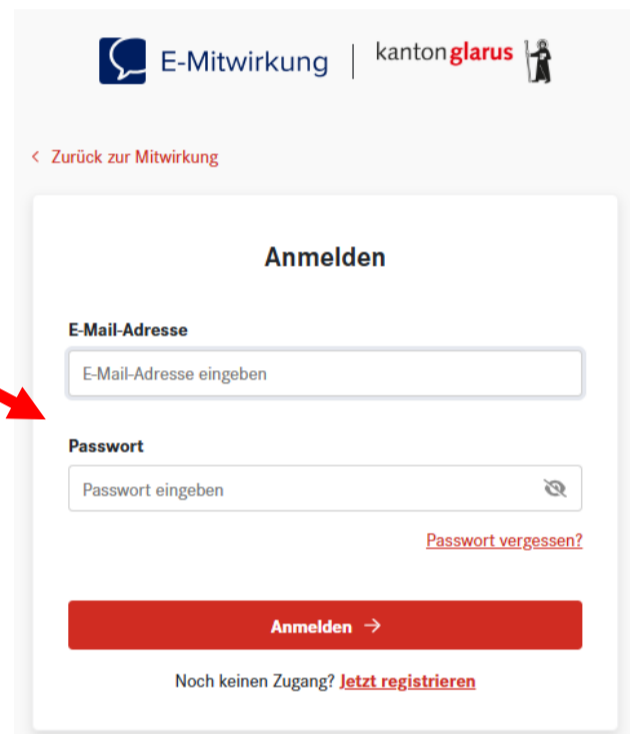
E-Mitwirkung | kanton glarus

< Zurück zur Mitwirkung

Anmelden

E-Mail-Adresse

E-Mail-Adresse eingeben

Passwort

Passwort eingeben

Passwort vergessen?

Anmelden →

Noch keinen Zugang? Jetzt registrieren